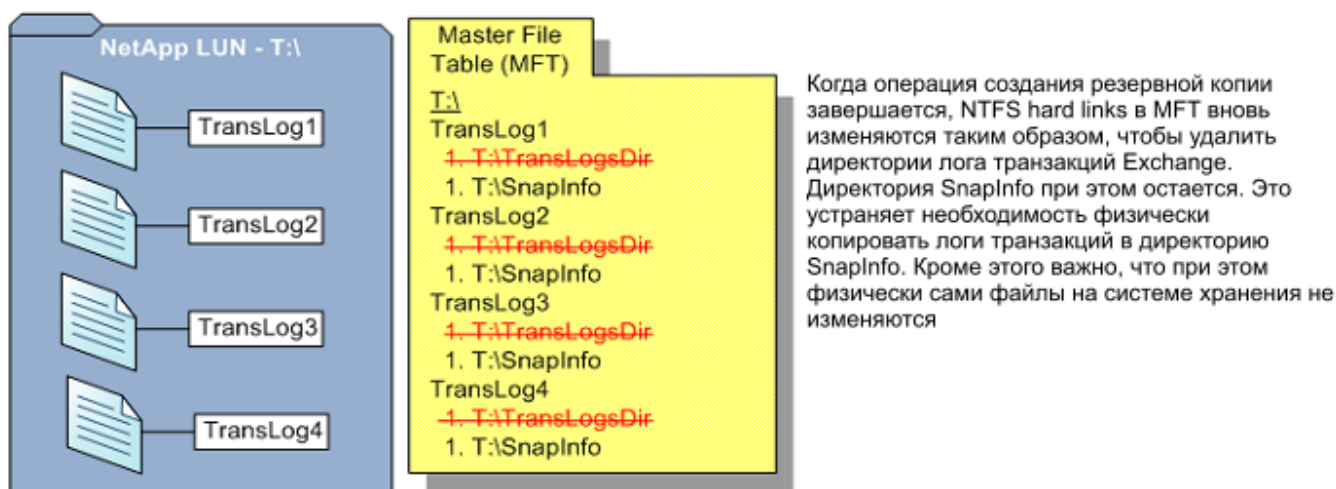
NetApp LUN - T:\

TransLog1

TransLog2

TransLog3

TransLog4

Master File Table (MFT)

T:\
TransLog1
1. T:\TransLogsDir
1. T:\SnapInfo
TransLog2
1. T:\TransLogsDir
1. T:\SnapInfo
TransLog3
1. T:\TransLogsDir
1. T:\SnapInfo
TransLog4
1. T:\TransLogsDir
1. T:\SnapInfo

Когда операция создания резервной копии завершается, NTFS hard links в MFT вновь изменяются таким образом, чтобы удалить директории лога транзакций Exchange. Директория SnapInfo при этом остается. Это устраняет необходимость физически копировать логи транзакций в директорию SnapInfo. Кроме этого важно, что при этом физически сами файлы на системе хранения не изменяются